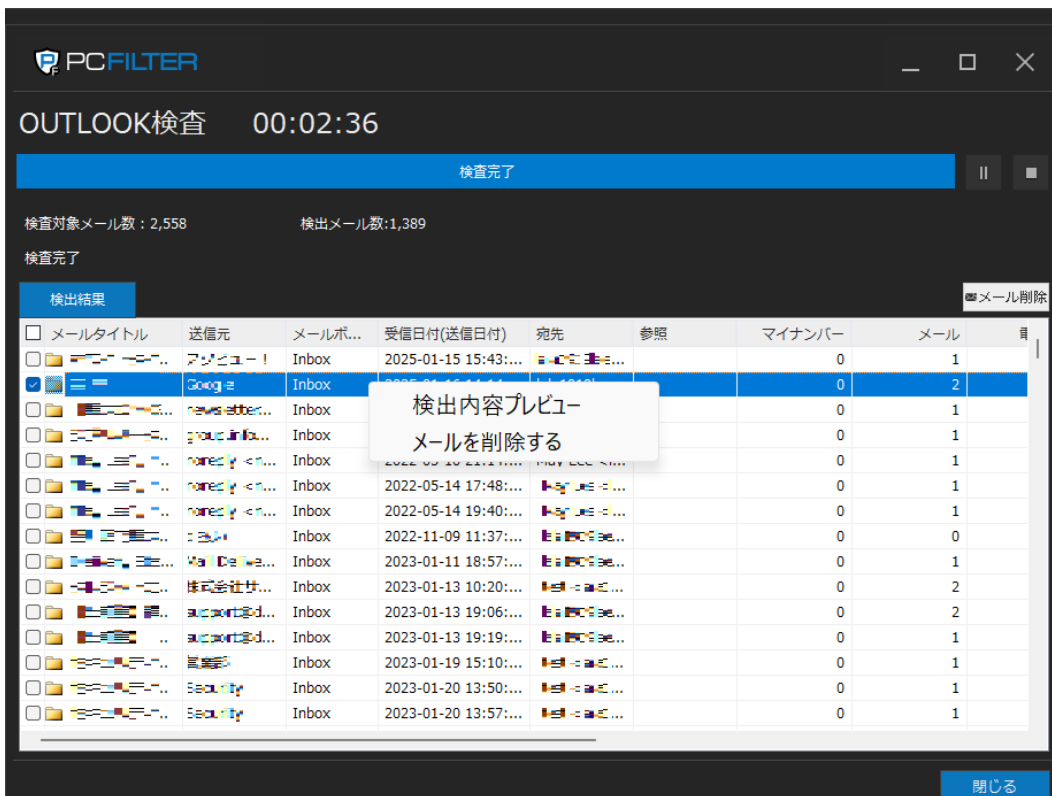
PCFILTER

OUTLOOK検査 00:02:36

検査完了

検査対象メール数：2,558 検出メール数:1,389

検査完了

検出結果

メール削除

| メールタイトル | 送信元 | メールボ... | 受信日付(送信日付) | 宛先 | 参照 | マイナンバー | メール |
|---|---|---|---|---|---|---|---|
| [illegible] | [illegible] | Inbox | 2025-01-15 15:43:... | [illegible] | | 0 | 1 |
| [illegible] | Google | Inbox | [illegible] | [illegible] | | 0 | 2 |
| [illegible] | newsletter... | Inbox | | | | 0 | 1 |
| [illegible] | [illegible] | Inbox | | | | 0 | 1 |
| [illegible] | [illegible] | Inbox | 2022-05-10 21:1... | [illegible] | | 0 | 1 |
| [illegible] | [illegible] | Inbox | 2022-05-14 17:48:... | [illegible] | | 0 | 1 |
| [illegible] | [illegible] | Inbox | 2022-05-14 19:40:... | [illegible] | | 0 | 1 |
| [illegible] | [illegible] | Inbox | 2022-11-09 11:37:... | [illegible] | | 0 | 0 |
| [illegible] | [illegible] | Inbox | 2023-01-11 18:57:... | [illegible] | | 0 | 1 |
| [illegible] | 株式会社サ... | Inbox | 2023-01-13 10:20:... | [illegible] | | 0 | 2 |
| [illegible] | support@d... | Inbox | 2023-01-13 19:06:... | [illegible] | | 0 | 2 |
| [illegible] | support@d... | Inbox | 2023-01-13 19:19:... | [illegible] | | 0 | 1 |
| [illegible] | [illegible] | Inbox | 2023-01-19 15:10:... | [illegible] | | 0 | 1 |
| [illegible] | Security | Inbox | 2023-01-20 13:50:... | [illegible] | | 0 | 1 |
| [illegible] | Security | Inbox | 2023-01-20 13:57:... | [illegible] | | 0 | 1 |

検出内容プレビュー
メールを削除する

閉じる